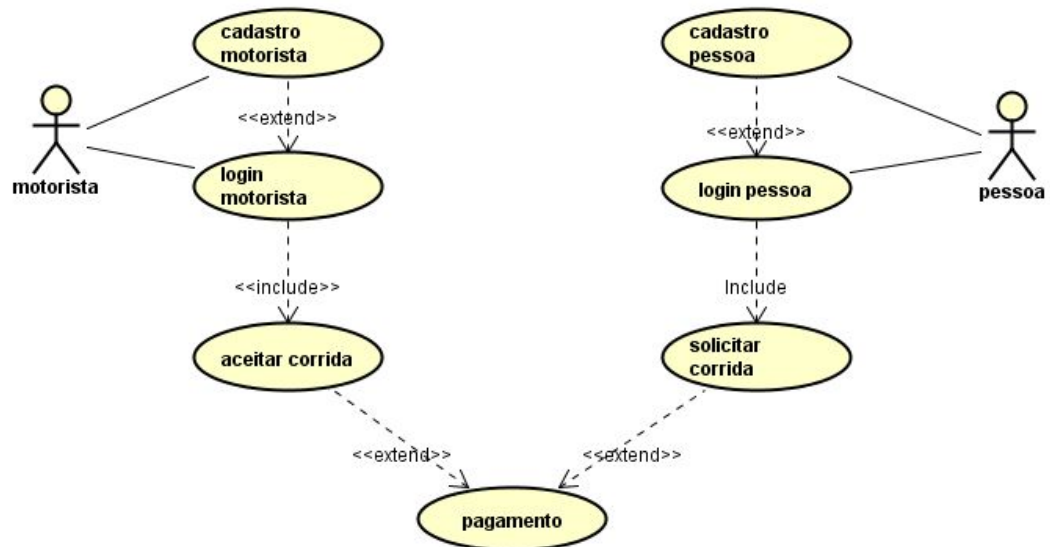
cadastro motorista

cadastro pessoa

motorista

<<extend>>

<<extend>>

pessoa

login motorista

login pessoa

<<include>>

Include

aceitar corrida

solicitar corrida

<<extend>>

<<extend>>

pagamento